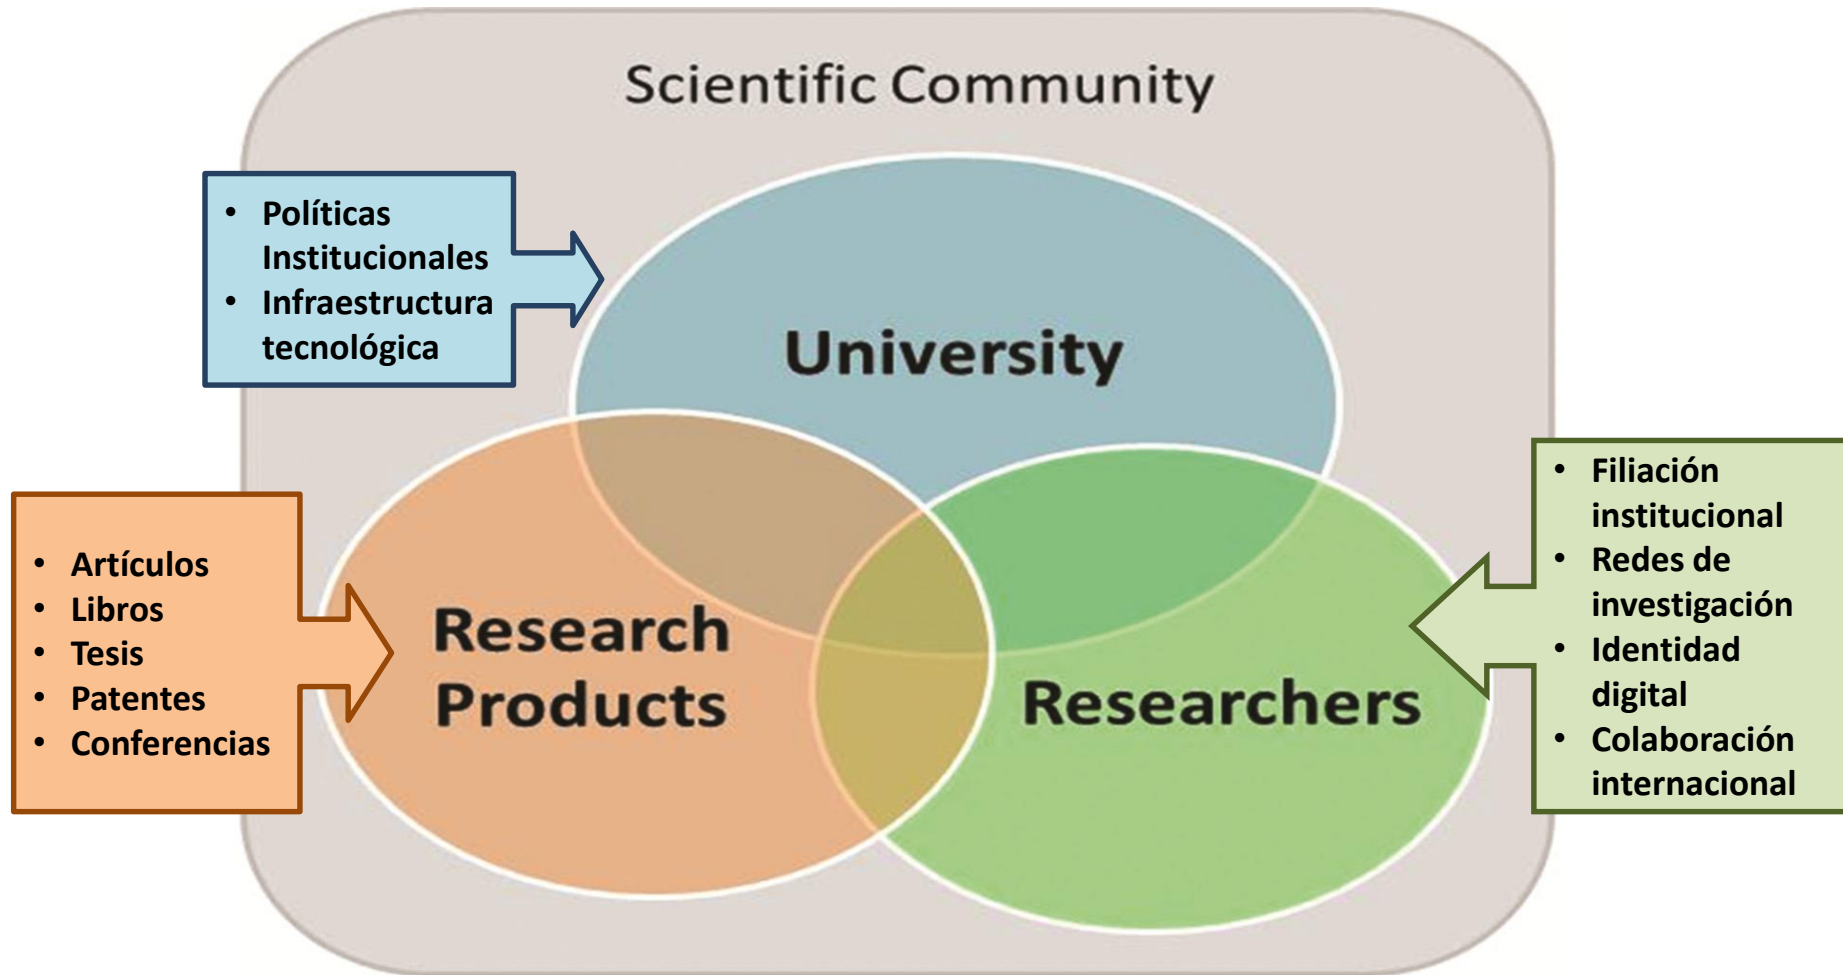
Scientific Community

- Políticas Institucionales
- Infraestructura tecnológica

University

- Artículos
- Libros
- Tesis
- Patentes
- Conferencias

Research Products

Researchers

- Filiación institucional
- Redes de investigación
- Identidad digital
- Colaboración internacional